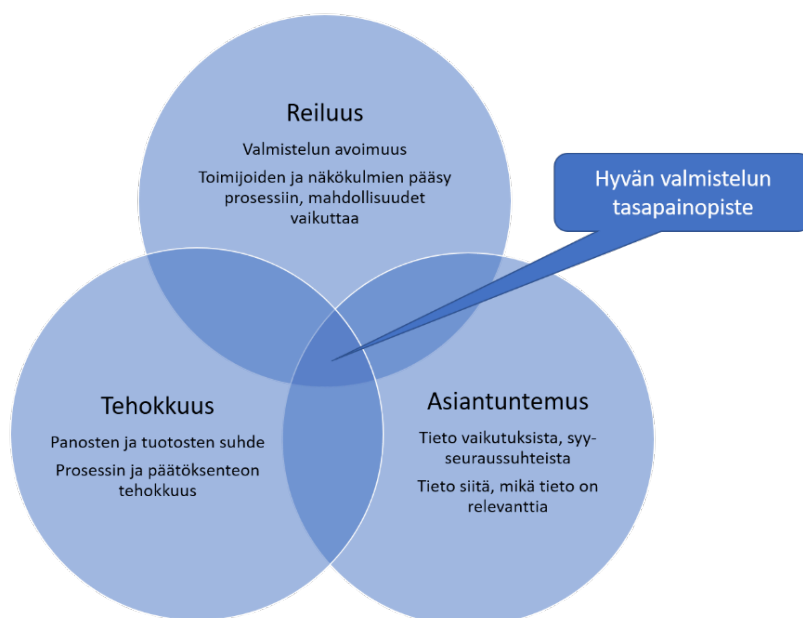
Reiluus

Valmistelun avoimuus

Toimijoiden ja näkökulmien pääsy prosessiin, mahdollisuudet vaikuttaa

Hyvän valmistelun tasapainopiste

Tehokkuus

Panosten ja tuotosten suhde

Prosessin ja päätöksenteon tehokkuus

Asiantuntemus

Tieto vaikutuksista, syy-seuraussuhteista

Tieto siitä, mikä tieto on relevanttia